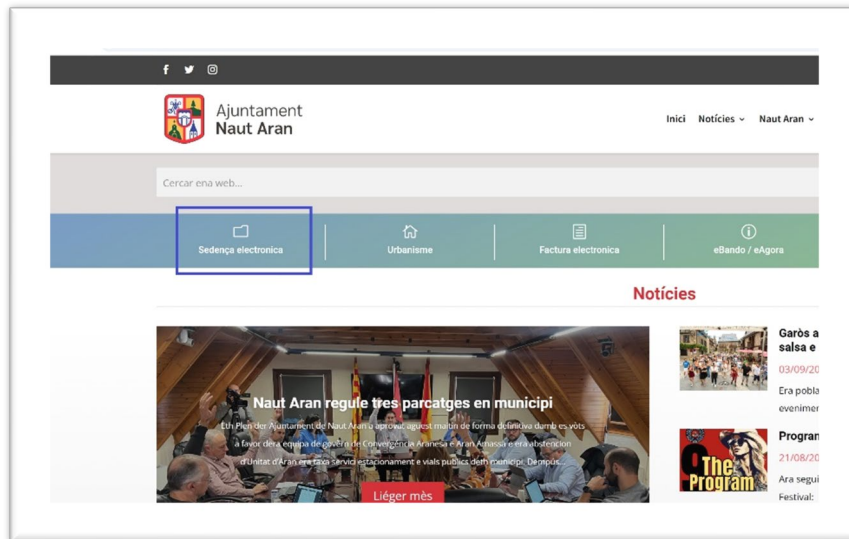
Ajuntament
Naut Aran

Inici Notícies Naut Aran

Cercar ena web...

Sedença electronica
Urbanisme
Factura electronica
eBando / eAgora

Notícies

Naut Aran regule tres parcatges en municipi

Eth Plen der Ajuntament de Naut Aran a aprovat aguest maitin de forma definitiva damb es vòts a favor dera equipa de govèrn de Convergència Aranesa e Aran Amassa e era abstencion d'Unitat d'Aran era taxa servici estacionament e vials publics deth municipi. Dempus...

Liéger mès

Garòs a salsa e
03/09/20
Era pobla evenimen

Progran
21/08/20
The Program
Ara segui Festival: